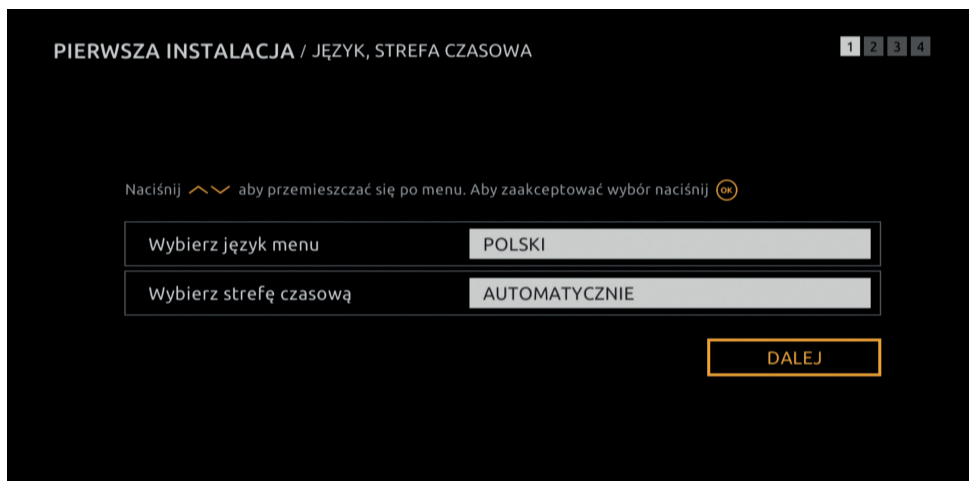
PIERWSZA INSTALACJA / JĘZYK, STREFA CZASOWA

1 2 3 4

Naciśnij ︿﹀ aby przemieszczać się po menu. Aby zaakceptować wybór naciśnij OK

| Wybierz język menu | POLSKI |
|---|---|
| Wybierz strefę czasową | AUTOMATYCZNIE |

DALEJ